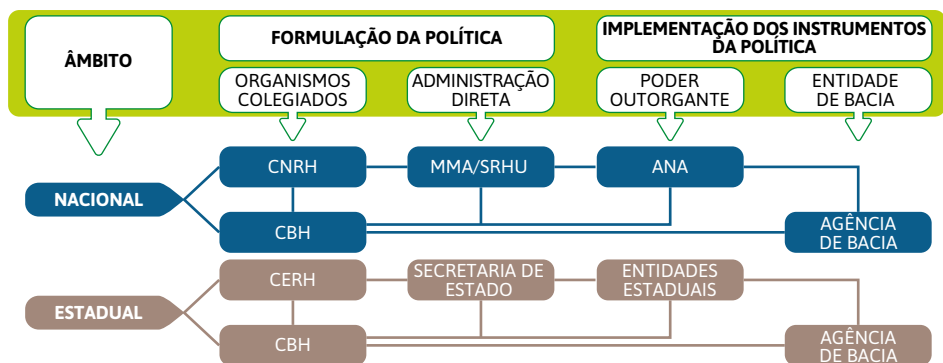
ÂMBITO

FORMULAÇÃO DA POLÍTICA

ORGANISMOS COLEGIADOS

ADMINISTRAÇÃO DIRETA

IMPLEMENTAÇÃO DOS INSTRUMENTOS DA POLÍTICA

PODER OUTORGANTE

ENTIDADE DE BACIA

NACIONAL

CNRH

MMA/SRHU

ANA

CBH

AGÊNCIA DE BACIA

ESTADUAL

CERH

SECRETARIA DE ESTADO

ENTIDADES ESTADUAIS

CBH

AGÊNCIA DE BACIA